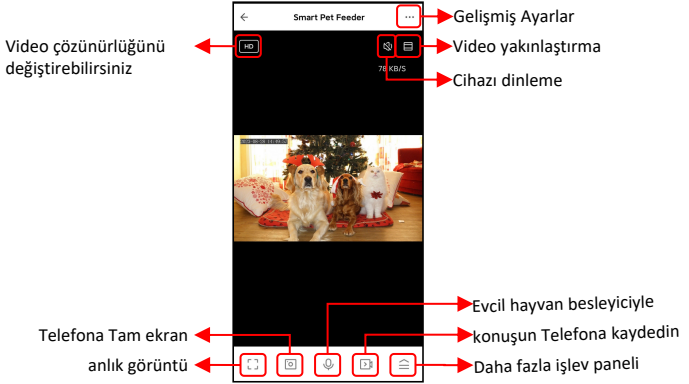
Smart Pet Feeder

···

Gelişmiş Ayarlar

HD

Video çözünürlüğünü değiştirebilirsiniz

Video yakınlaştırma

78 KB/S

Cihazı dinleme

Evcil hayvan besleyiciyle

konuşun Telefona kaydedin

Telefona Tam ekran

anlık görüntü

Daha fazla işlev paneli